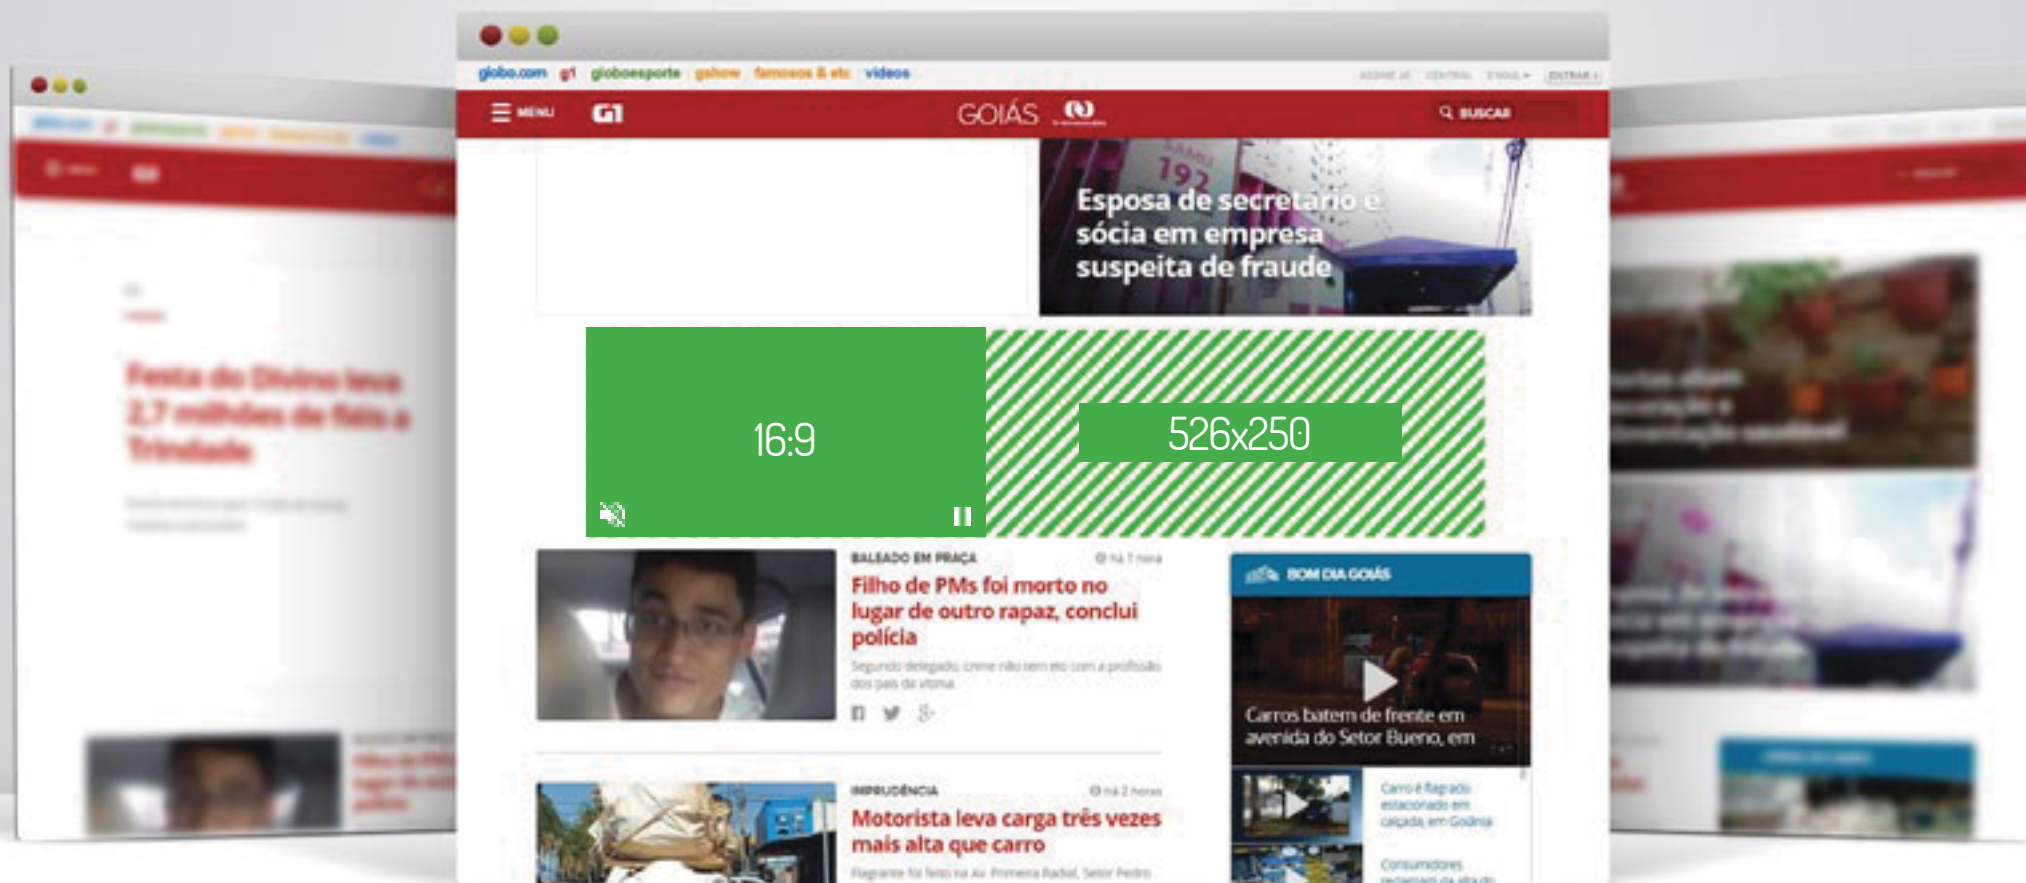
globo.com g1 globoesporte gshow famosos & etc vídeos

MENU G1 GOIÁS BUSCAR

Esposa de secretário é sócia em empresa suspeita de fraude

16:9

526x250

BALEADO EM PRAÇA há 1 hora

Filho de PMs foi morto no lugar de outro rapaz, conclui polícia

Segundo delegado, crime não tem elo com a profissão dos pais da vítima

BOM DIA GOIÁS

Carros batem de frente em avenida do Setor Bueno, em

Carro é flagrado estacionado em calçada, em Goiânia

Consumidores reclamam da alta do

IMPRUDÊNCIA há 2 horas

Motorista leva carga três vezes mais alta que carro

Flagrante foi feito na Av. Primeira Radial, Setor Pedro

Festa do Divino leva 2,7 milhões de fiéis a Trindade